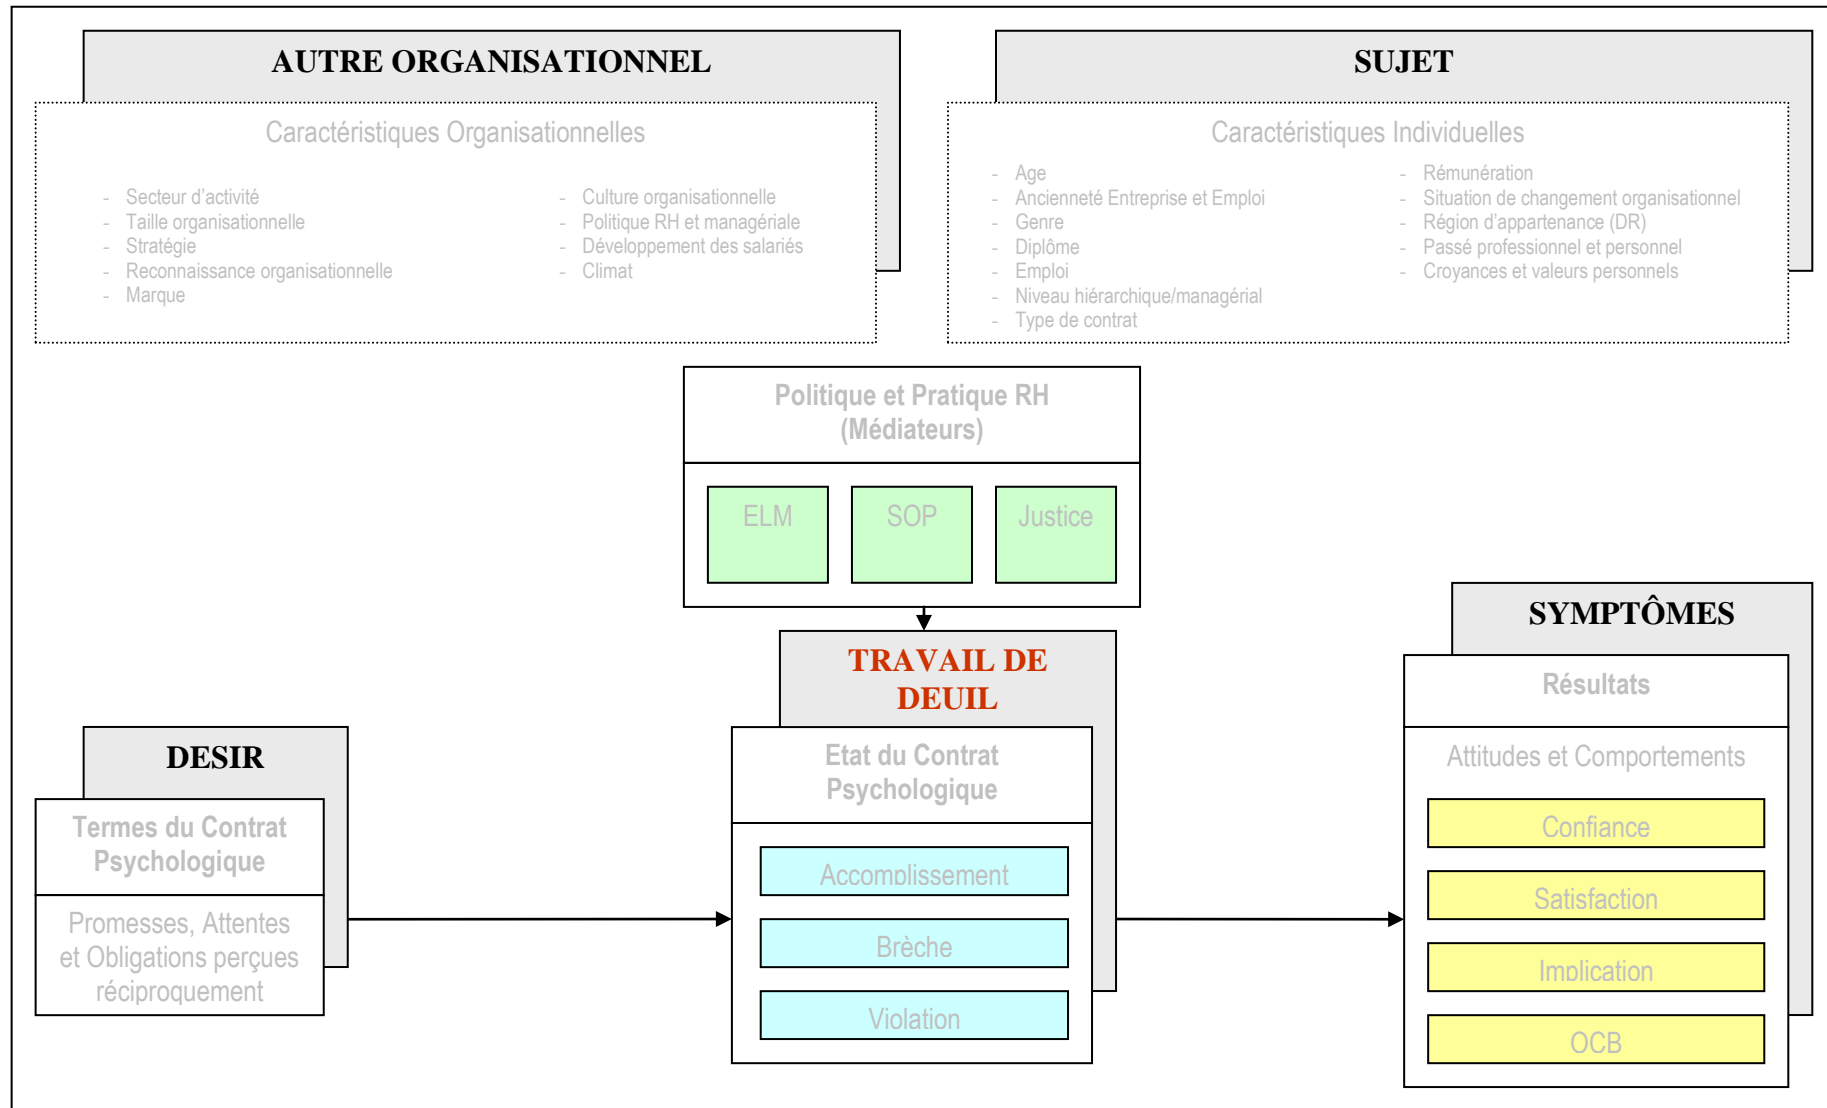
AUTRE ORGANISATIONNEL

Caractéristiques Organisationnelles

- Secteur d'activité
- Taille organisationnelle
- Stratégie
- Reconnaissance organisationnelle
- Marque

- Culture organisationnelle
- Politique RH et managériale
- Développement des salariés
- Climat

SUJET

Caractéristiques Individuelles

- Age
- Ancienneté Entreprise et Emploi
- Genre
- Diplôme
- Emploi
- Niveau hiérarchique/managérial
- Type de contrat

- Rémunération
- Situation de changement organisationnel
- Région d'appartenance (DR)
- Passé professionnel et personnel
- Croyances et valeurs personnels

Politique et Pratique RH (Médiateurs)

ELM

SOP

Justice

TRAVAIL DE DEUIL

Etat du Contrat Psychologique

Accomplissement

Brèche

Violation

DESIR

Termes du Contrat Psychologique

Promesses, Attentes et Obligations perçues réciproquement

SYMPTÔMES

Résultats

Attitudes et Comportements

Confiance

Satisfaction

Implication

OCB